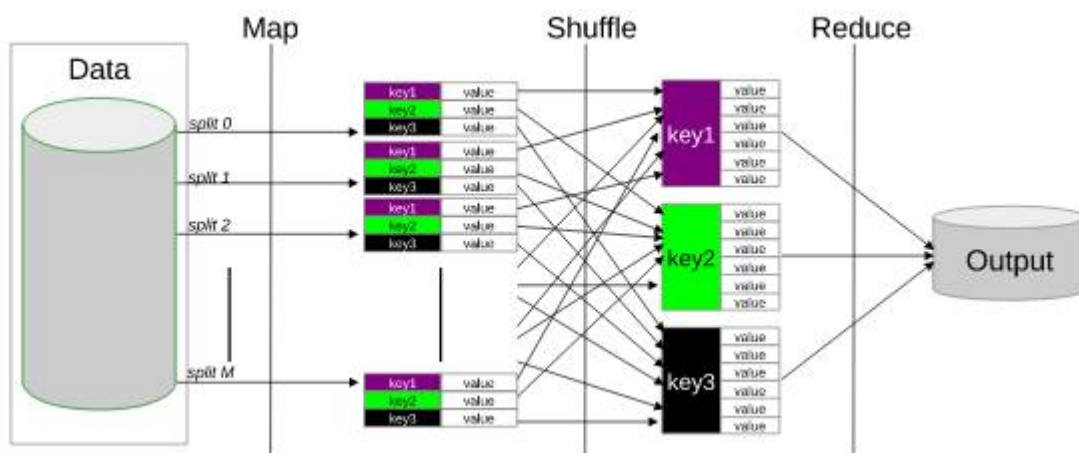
Map

Shuffle

Reduce

Data

split 0

split 1

split 2

split M

| key1 | value |
|---|---|
| key2 | value |
| key3 | value |

| key1 | value |
|---|---|
| key2 | value |
| key3 | value |

| key1 | value |
|---|---|
| key2 | value |
| key3 | value |

| key1 | value |
|---|---|
| key2 | value |
| key3 | value |

key1
value
value
value
value
value
value

key2
value
value
value
value
value
value

key3
value
value
value
value
value
value

Output